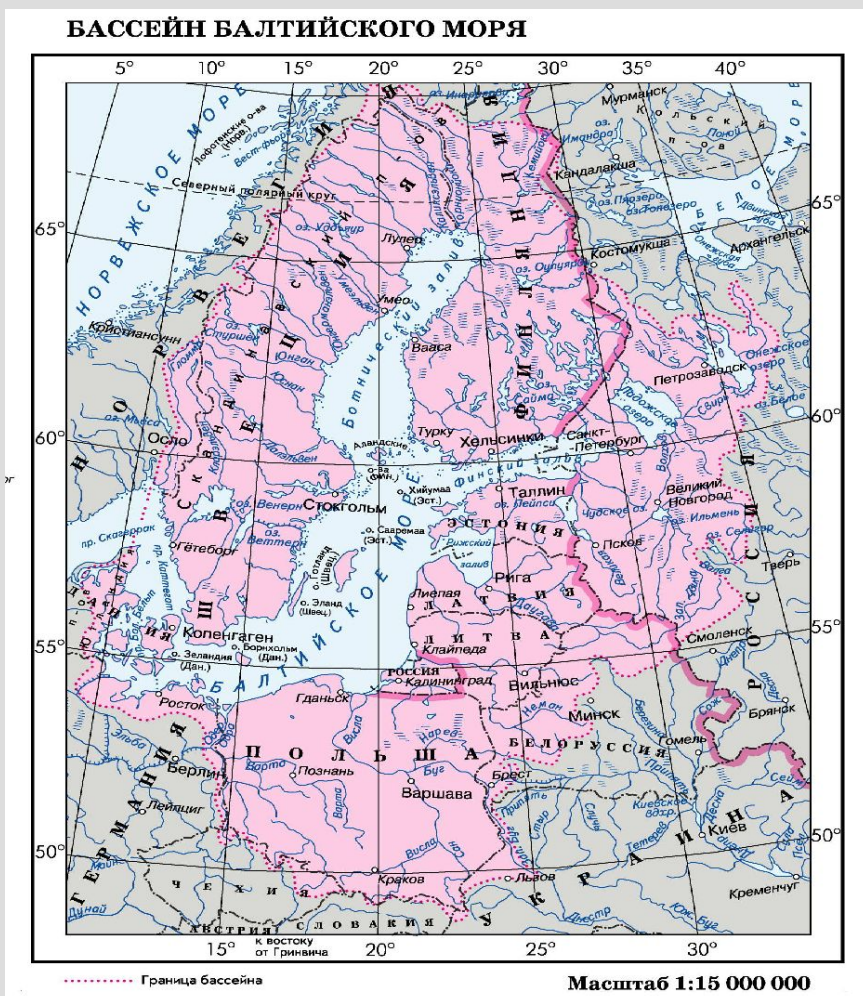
БАССЕЙН БАЛТИЙСКОГО МОРЯ

5° 10° 15° 20° 25° 30° 35° 40°

НОРВЕЖСКОЕ МОРЕ

Лофотенские о-ва (Норв.)

Вест-фьорд

Северный полярный круг

Мурманск

Кольский п-ов

Кандалакша

БЕЛОЕ МОРЕ

Костомукша

Архангельск

Онежская губа

65°

оз. Уддъяур

Лулео

оз. Оулуярви

ШВЕЦИЯ

ФИНЛЯНДИЯ

Умео

Ботнический залив

Вааса

Кристиансунн

оз. Стуршен

НОРВЕГИЯ

Петрозаводск

Онежское озеро

Ладожское озеро

оз. Сайма

60°

Осло

Турку

Хельсинки

Санкт-Петербург

Аландские о-ва (Фин.)

Хийумаа (Эст.)

Финский залив

Таллин

Великий Новгород

Стокгольм

оз. Венерн

оз. Веттерн

оз. Пейпси

Чудское оз.

оз. Ильмень

ЭСТОНИЯ

Псков

о. Сааремаа (Эст.)

Рижский залив

Гётеборг

пр. Скагеррак

пр. Каттегат

о. Готланд (Швец.)

Рига

Тверь

ЛАТВИЯ

о. Эланд (Швец.)

Лиепая

Копенгаген

ДАНИЯ

о. Зеландия (Дан.)

о. Борнхольм (Дан.)

ЛИТВА

Клайпеда

Смоленск

55°

БАЛТИЙСКОЕ МОРЕ

РОССИЯ

Калининград

Вильнюс

Росток

Гданьск

Минск

Брянск

БЕЛОРУССИЯ

ПОЛЬША

Гомель

Берлин

Познань

Варшава

Брест

Лейпциг

ГЕРМАНИЯ

Киевское вдхр.

Киев

50°

УКРАИНА

ЧЕХИЯ

Краков

Львов

Кременчуг

АВСТРИЯ

СЛОВАКИЯ

Дунай

Днестр

15° к востоку от Гринвича 20° 25° 30°

Граница бассейна

Масштаб 1:15 000 000